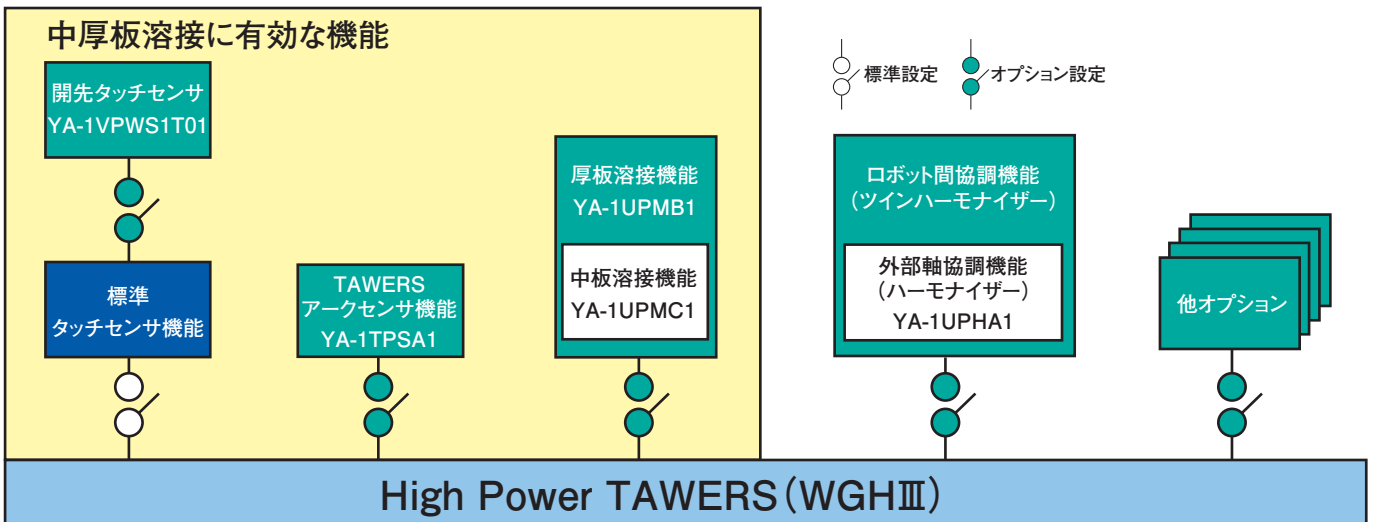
中厚板溶接に有効な機能

標準設定　オプション設定

開先タッチセンサ
YA-1VPWS1T01

標準
タッチセンサ機能

TAWERS
アークセンサ機能
YA-1TPSA1

厚板溶接機能
YA-1UPMB1

中板溶接機能
YA-1UPMC1

ロボット間協調機能
（ツインハーモナイザー）

外部軸協調機能
（ハーモナイザー）
YA-1UPHA1

他オプション

High Power TAWERS（WGHⅢ）